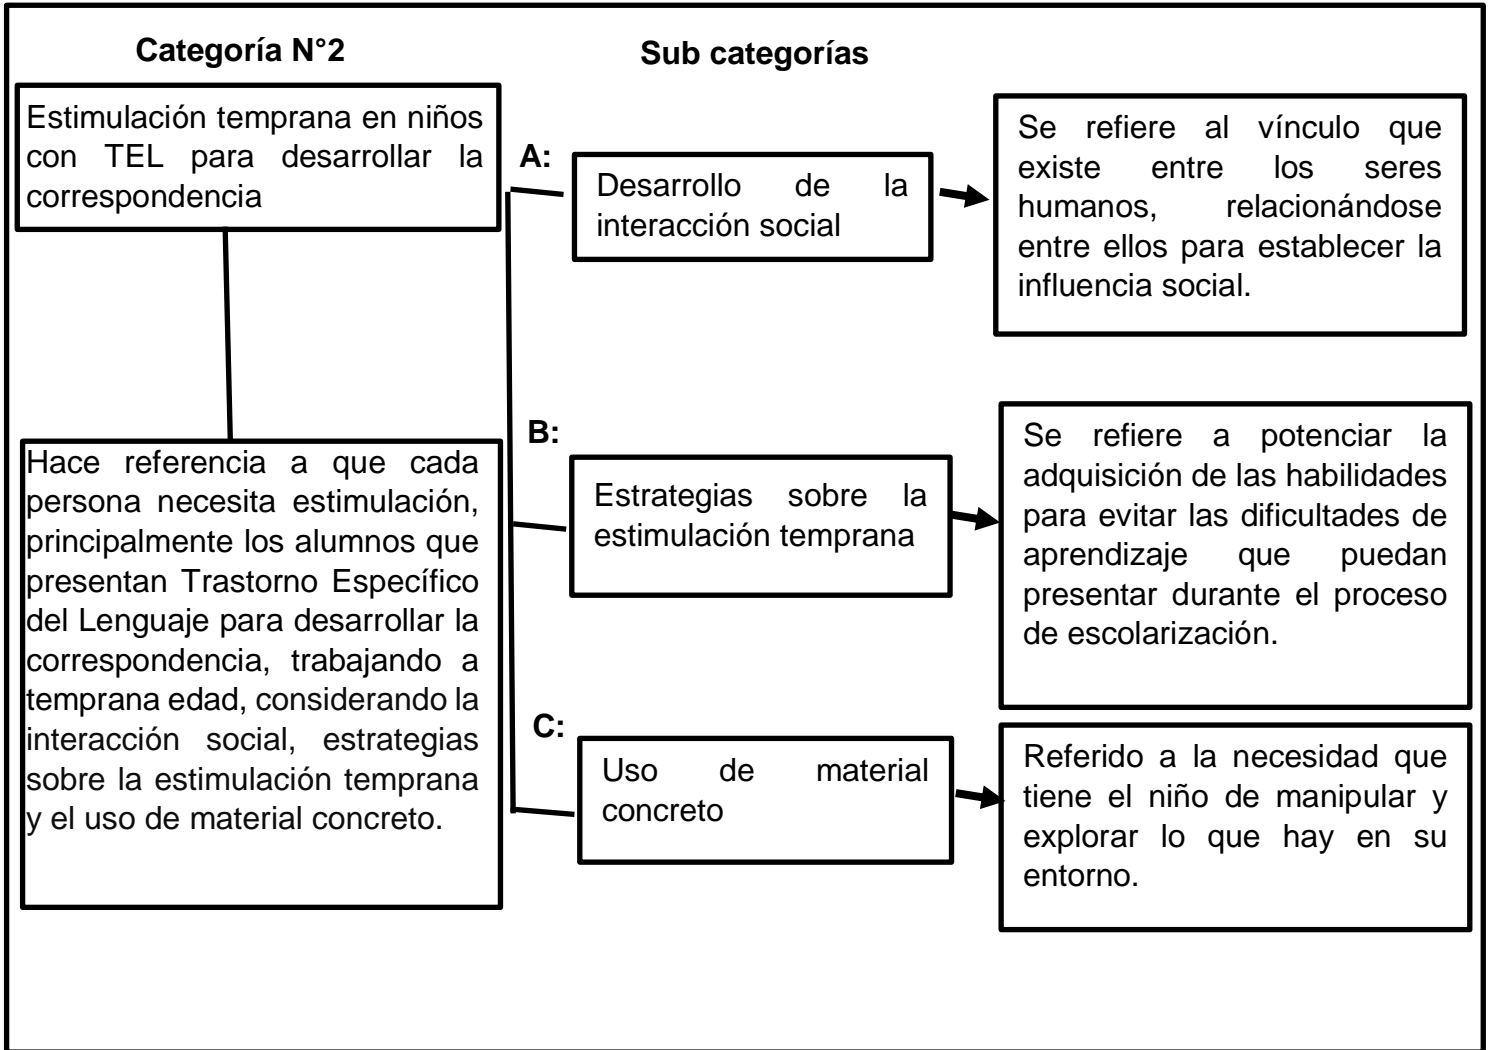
Categoría N°2

Sub categorías

Estimulación temprana en niños con TEL para desarrollar la correspondencia

Hace referencia a que cada persona necesita estimulación, principalmente los alumnos que presentan Trastorno Específico del Lenguaje para desarrollar la correspondencia, trabajando a temprana edad, considerando la interacción social, estrategias sobre la estimulación temprana y el uso de material concreto.

A:

Desarrollo de la interacción social

Se refiere al vínculo que existe entre los seres humanos, relacionándose entre ellos para establecer la influencia social.

B:

Estrategias sobre la estimulación temprana

Se refiere a potenciar la adquisición de las habilidades para evitar las dificultades de aprendizaje que puedan presentar durante el proceso de escolarización.

C:

Uso de material concreto

Referido a la necesidad que tiene el niño de manipular y explorar lo que hay en su entorno.